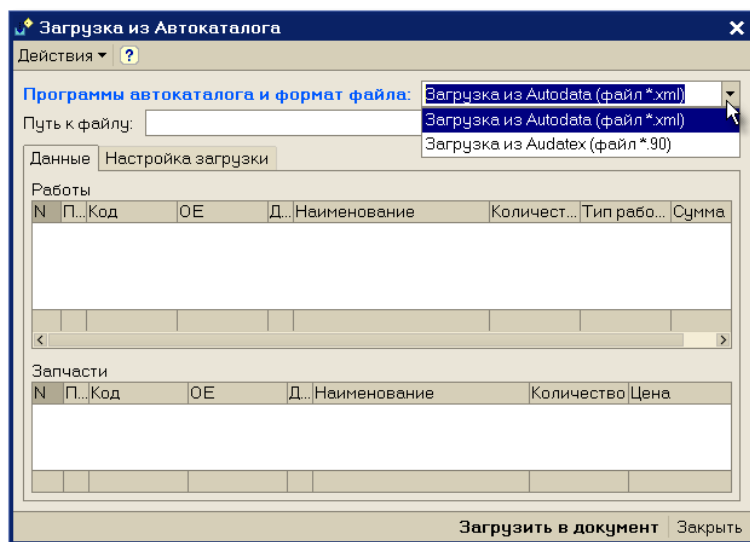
Загрузка из Автокаталога

Действия ▾ ?

Программы автокаталога и формат файла: Загрузка из Autodata (файл *.xml)

Загрузка из Autodata (файл *.xml)
Загрузка из Audatex (файл *.90)

Путь к файлу:

Данные | Настройка загрузки

Работы

| N | П... | Код | ОЕ | Д... | Наименование | Количест... | Тип рабо... | Сумма |
|---|---|---|---|---|---|---|---|---|

Запчасти

| N | П... | Код | ОЕ | Д... | Наименование | Количество | Цена |
|---|---|---|---|---|---|---|---|

Загрузить в документ | Закрыть